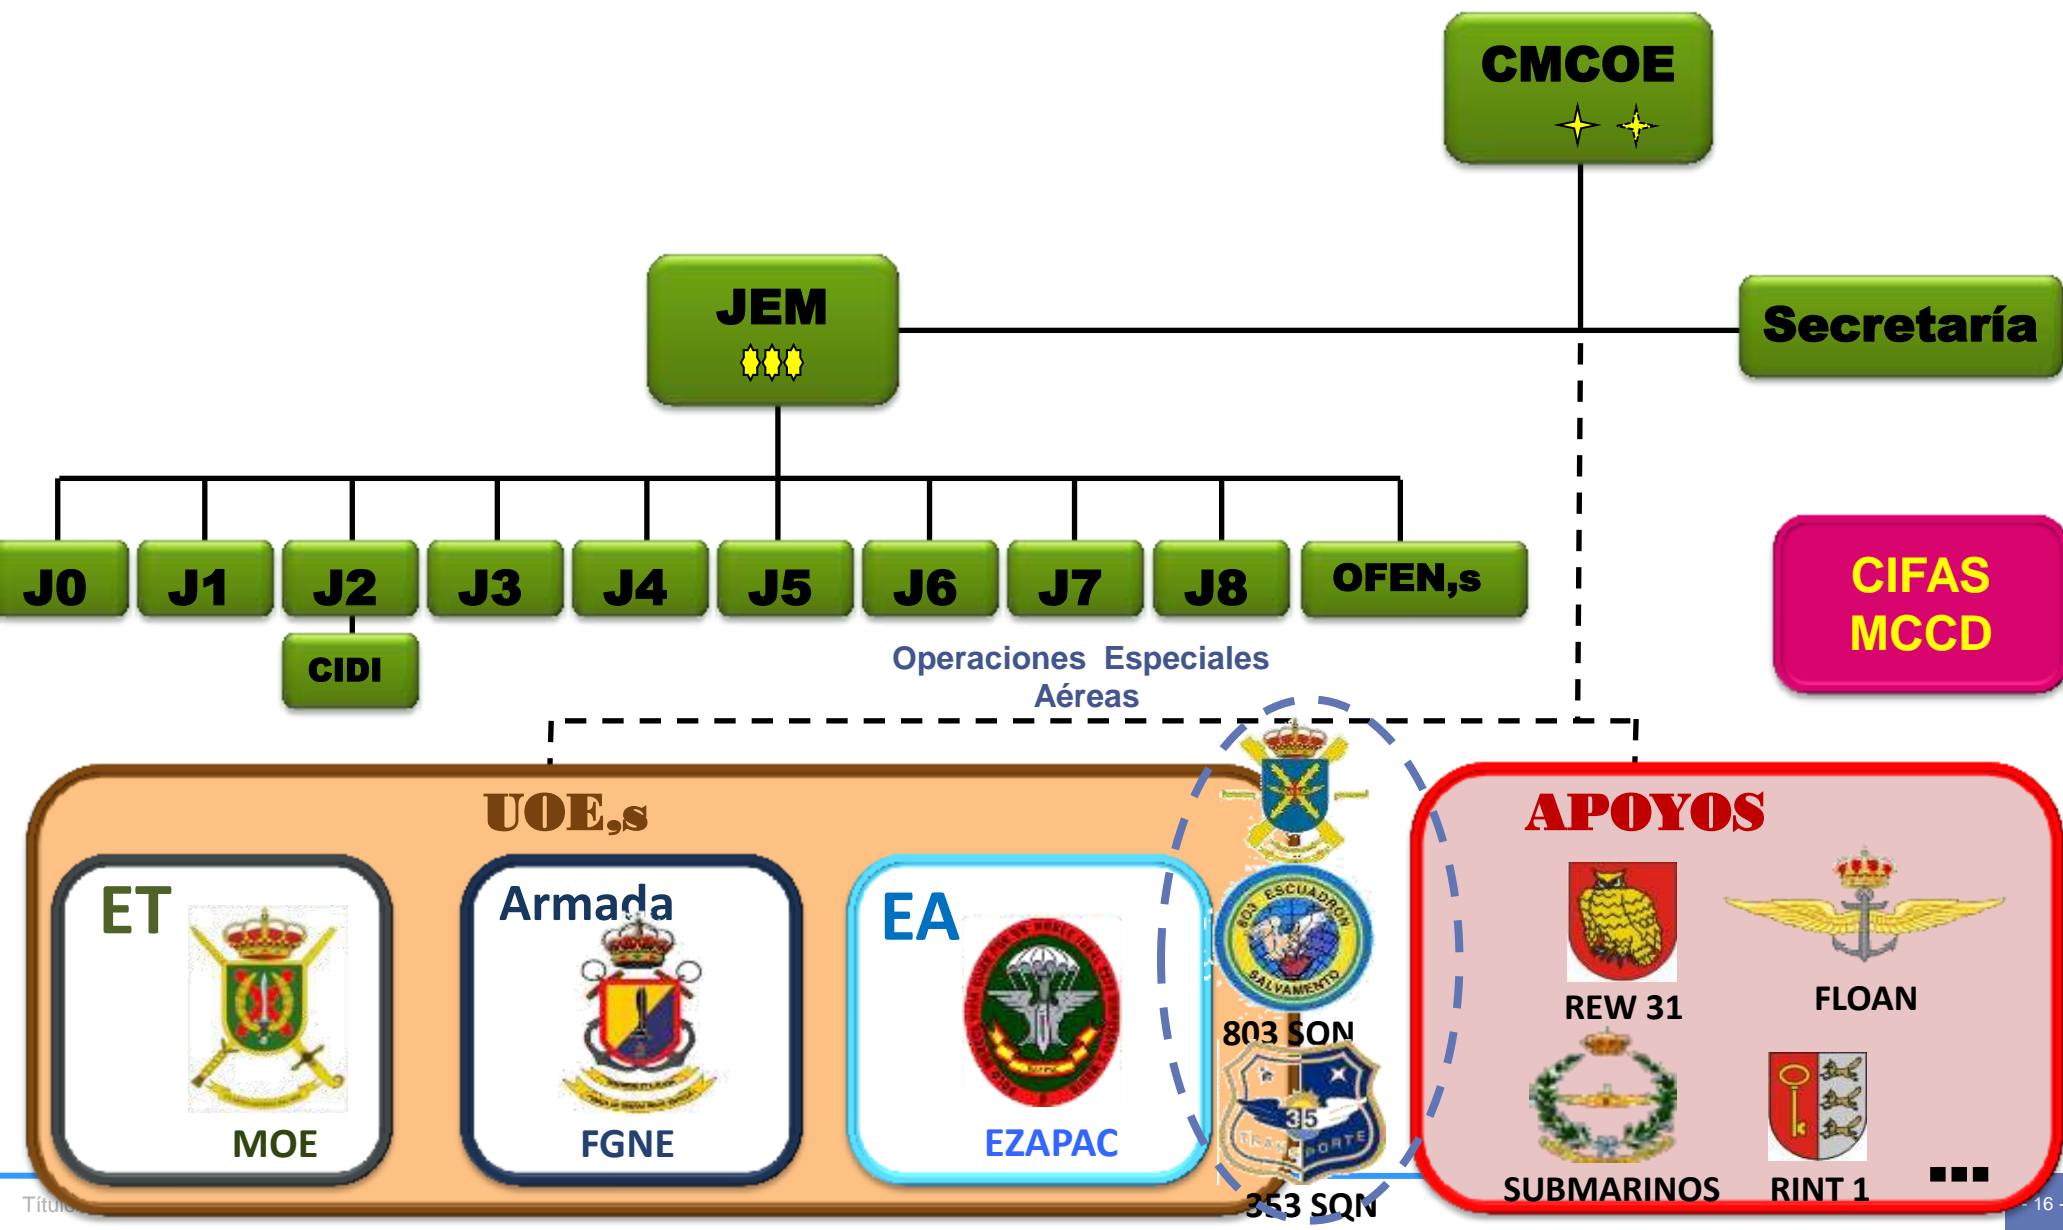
CMCOE

JEM

Secretaría

J0 J1 J2 J3 J4 J5 J6 J7 J8 OFEN,s

CIDI

CIFAS MCCD

Operaciones Especiales Aéreas

UOE,s

ET

MOE

Armada

FGNE

EA

EZAPAC

803 SQN

35

353 SQN

APOYOS

REW 31

FLOAN

SUBMARINOS

RINT 1

...

Títul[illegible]

16